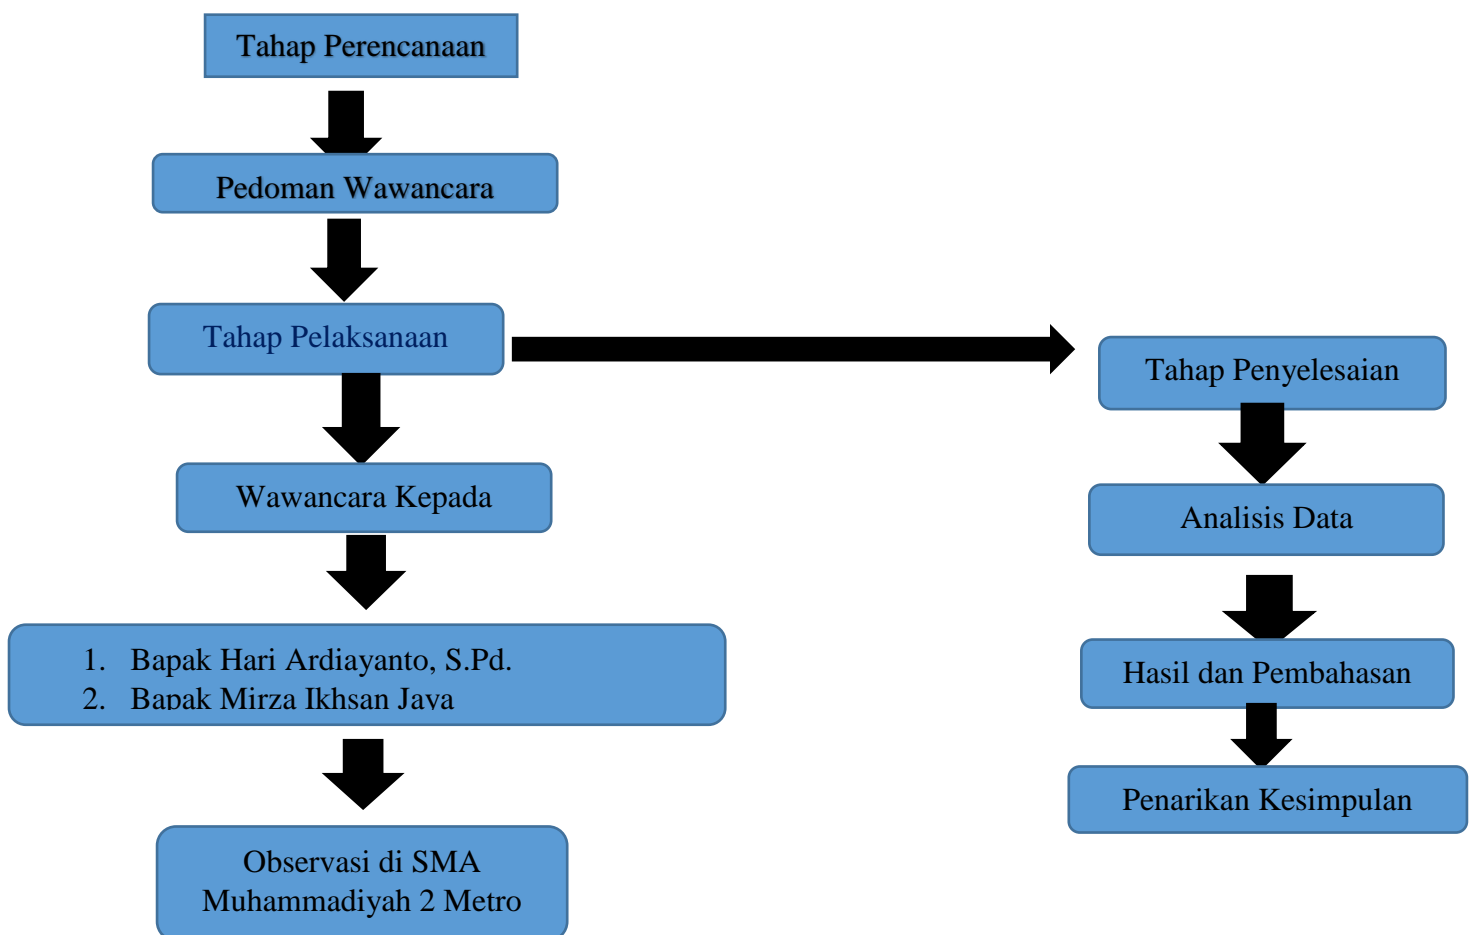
Tahap Perencanaan

Pedoman Wawancara

Tahap Pelaksanaan

Wawancara Kepada

1. Bapak Hari Ardiayanto, S.Pd.
2. Bapak Mirza Ikhsan Jaya

Observasi di SMA Muhammadiyah 2 Metro

Tahap Penyelesaian

Analisis Data

Hasil dan Pembahasan

Penarikan Kesimpulan